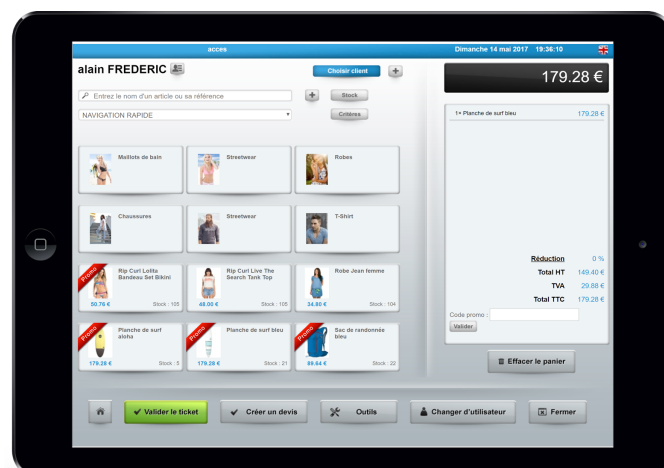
acces

Dimanche 14 mai 2017 19:36:10

alain FREDERIC

Choisir client

+

179.28 €

Entrez le nom d'un article ou sa référence

+

Stock

NAVIGATION RAPIDE

Critères

1× Planche de surf bleu 179.28 €

Maillots de bain

Streetwear

Robes

Chaussures

Streetwear

T-Shirt

Promo

Rip Curl Lolita Bandeau Set Bikini

50.76 € Stock : 105

Rip Curl Live The Search Tank Top

48.00 € Stock : 105

Robe Jean femme

34.80 € Stock : 104

Promo

Planche de surf aloha

179.28 € Stock : 3

Promo

Planche de surf bleu

179.28 € Stock : 21

Promo

Sac de randonnée bleu

89.64 € Stock : 22

Réduction 0 %

Total HT 149.40 €

TVA 29.88 €

Total TTC 179.28 €

Code promo :

Valider

Effacer le panier

Valider le ticket

Créer un devis

Outils

Changer d'utilisateur

Fermer